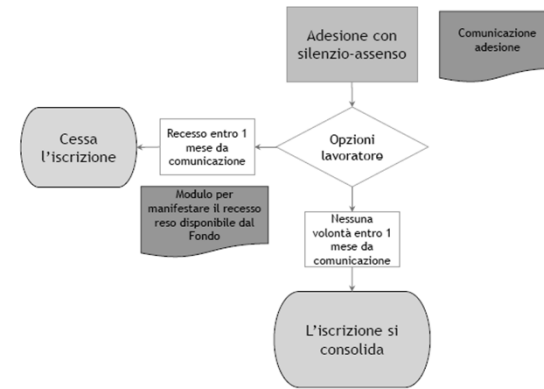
Adesione con silenzio-assenso

Comunicazione adesione

Cessa l'iscrizione

Recesso entro 1 mese da comunicazione

Opzioni lavoratore

Modulo per manifestare il recesso reso disponibile dal Fondo

Nessuna volontà entro 1 mese da comunicazione

L'iscrizione si consolida